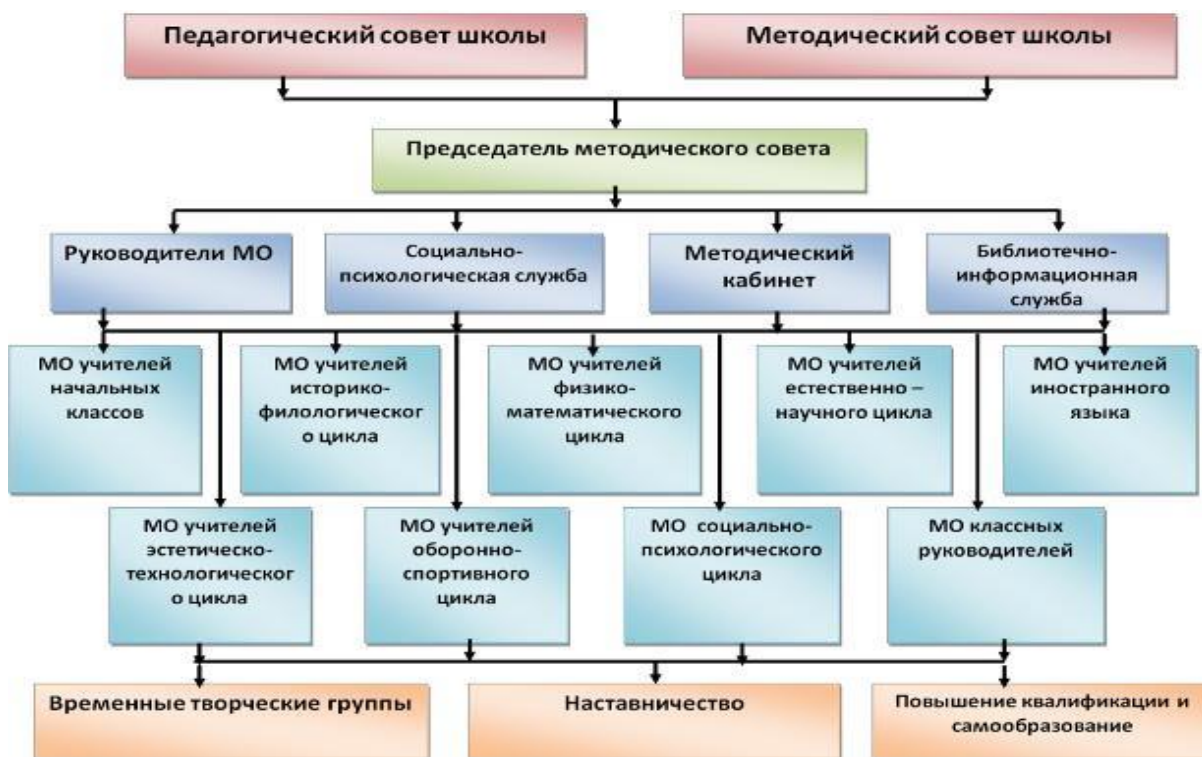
Педагогический совет школы

Методический совет школы

Председатель методического совета

Руководители МО

Социально-психологическая служба

Методический кабинет

Библиотечно-информационная служба

МО учителей начальных классов

МО учителей историко-филологическог о цикла

МО учителей физико-математического цикла

МО учителей естественно – научного цикла

МО учителей иностранного языка

МО учителей эстетическо-технологическог о цикла

МО учителей оборонно-спортивного цикла

МО социально-психологического цикла

МО классных руководителей

Временные творческие группы

Наставничество

Повышение квалификации и самообразование